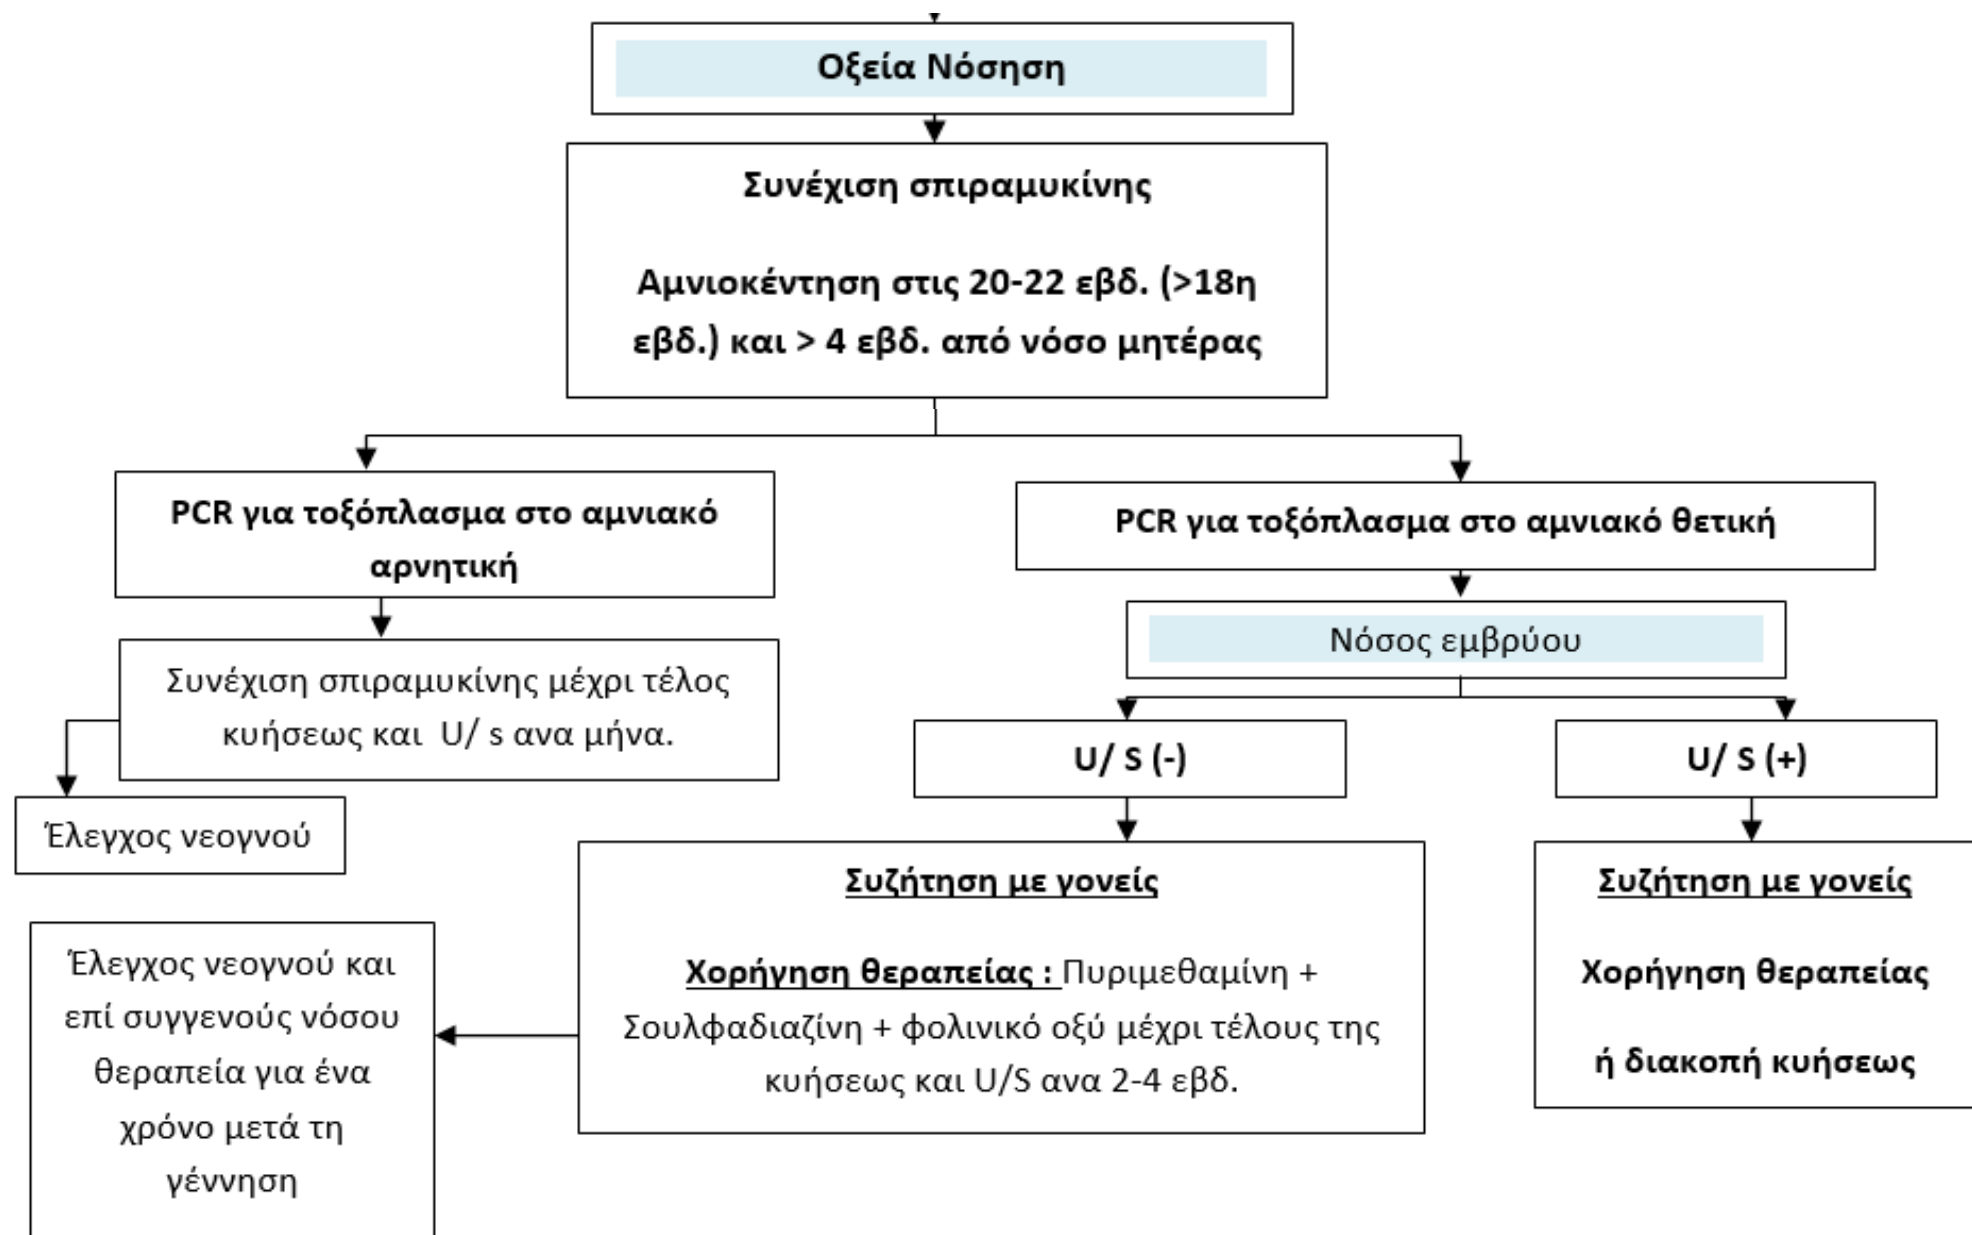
Οξεία Νόσηση

Συνέχιση σπιραμυκίνης

Αμνιοκέντηση στις 20-22 εβδ. (>18η εβδ.) και > 4 εβδ. από νόσο μητέρας

PCR για τοξόπλασμα στο αμνιακό αρνητική

Συνέχιση σπιραμυκίνης μέχρι τέλος κυήσεως και U/ s ανα μήνα.

Έλεγχος νεογνού

PCR για τοξόπλασμα στο αμνιακό θετική

Νόσος εμβρύου

U/ S (-)

Συζήτηση με γονείς

Χορήγηση θεραπείας : Πυριμεθαμίνη + Σουλφαδιαζίνη + φολινικό οξύ μέχρι τέλους της κυήσεως και U/S ανα 2-4 εβδ.

Έλεγχος νεογνού και επί συγγενούς νόσου θεραπεία για ένα χρόνο μετά τη γέννηση

U/ S (+)

Συζήτηση με γονείς

Χορήγηση θεραπείας

ή διακοπή κυήσεως